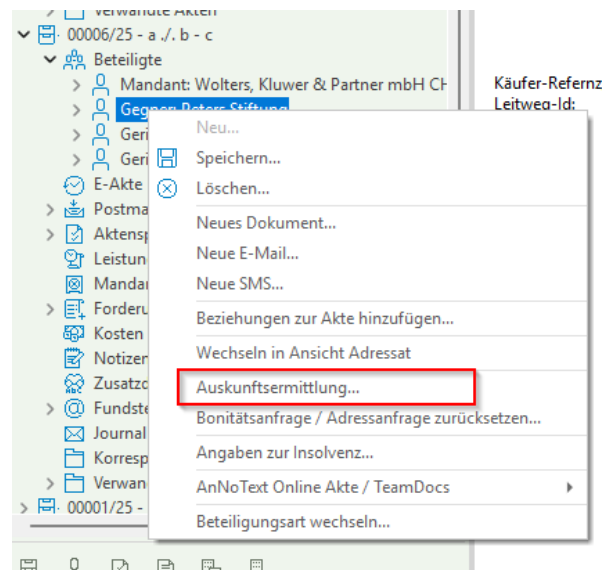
Verwandte Akten
00006/25 - a ./. b - c
Beteiligte
Mandant: Wolters, Kluwer & Partner mbH CH
Gegner: Peters Stiftung
Geri
Geri
E-Akte
Postma
Aktensp
Leistun
Mandar
Forderu
Kosten
Notizen
Zusatzc
Fundste
Journal
Korresp
Verwan
00001/25 -

Käufer-Referenz
Leitweg-Id:

Neu...
Speichern...
Löschen...
Neues Dokument...
Neue E-Mail...
Neue SMS...
Beziehungen zur Akte hinzufügen...
Wechseln in Ansicht Adressat
Auskunftsermittlung...
Bonitätsanfrage / Adressanfrage zurücksetzen...
Angaben zur Insolvenz...
AnNoText Online Akte / TeamDocs
Beteiligungsart wechseln...